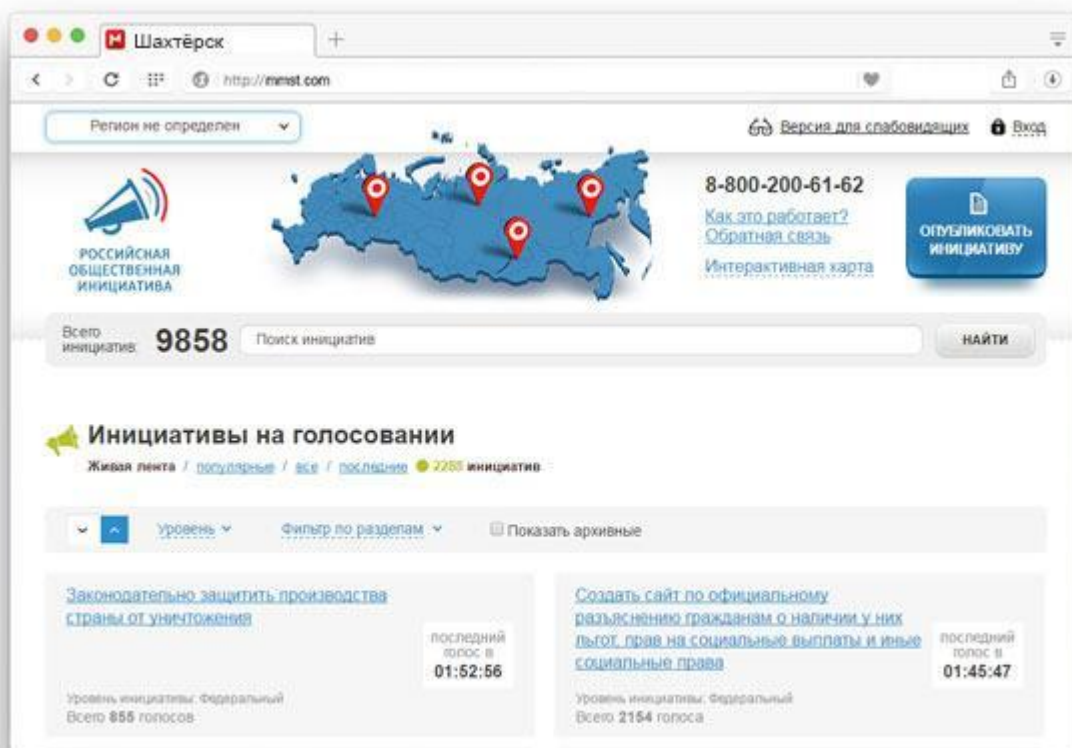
Шахтёрск
+
http://mmst.com

Регион не определен

Версия для слабовидящих
Вход

РОССИЙСКАЯ ОБЩЕСТВЕННАЯ ИНИЦИАТИВА

8-800-200-61-62
Как это работает?
Обратная связь
Интерактивная карта

ОПУБЛИКОВАТЬ ИНИЦИАТИВУ

Всего инициатив 9858
Поиск инициатив
НАЙТИ

Инициативы на голосовании
Живая лента / популярные / все / последние 2285 инициатив

Уровень
Фильтр по разделам
Показать архивные

Законодательно защитить производства страны от уничтожения
последний голос в 01:52:56
Уровень инициативы: Федеральный
Всего 855 голосов

Создать сайт по официальному разъяснению гражданам о наличии у них льгот, прав на социальные выплаты и иные социальные права
последний голос в 01:45:47
Уровень инициативы: Федеральный
Всего 2154 голоса